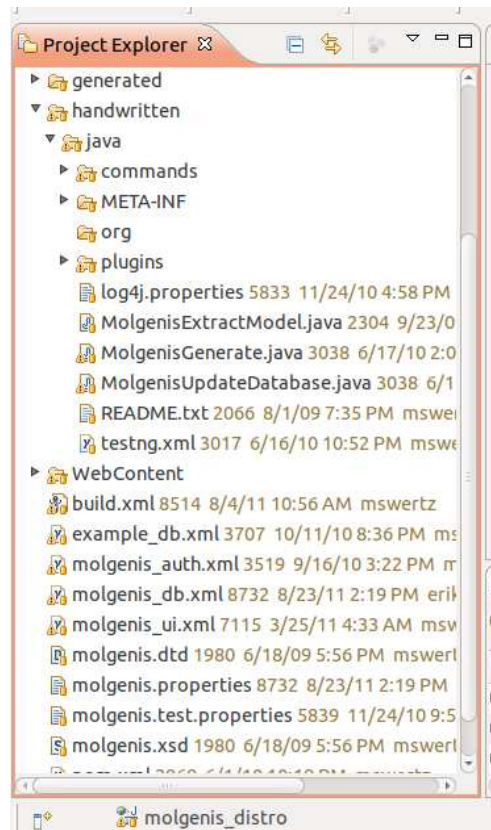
Project Explorer ☒

generated
handwritten
java
commands
META-INF
org
plugins
log4j.properties 5833 11/24/10 4:58 PM
MolgenisExtractModel.java 2304 9/23/0
MolgenisGenerate.java 3038 6/17/10 2:0
MolgenisUpdateDatabase.java 3038 6/1
README.txt 2066 8/1/09 7:35 PM mswe
testng.xml 3017 6/16/10 10:52 PM msw
WebContent
build.xml 8514 8/4/11 10:56 AM mswertz
example_db.xml 3707 10/11/10 8:36 PM m
molgenis_auth.xml 3519 9/16/10 3:22 PM m
molgenis_db.xml 8732 8/23/11 2:19 PM eri
molgenis_ui.xml 7115 3/25/11 4:33 AM msw
molgenis.dtd 1980 6/18/09 5:56 PM mswer
molgenis.properties 8732 8/23/11 2:19 PM
molgenis.test.properties 5839 11/24/10 9:5
molgenis.xsd 1980 6/18/09 5:56 PM mswer
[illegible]

molgenis_distro